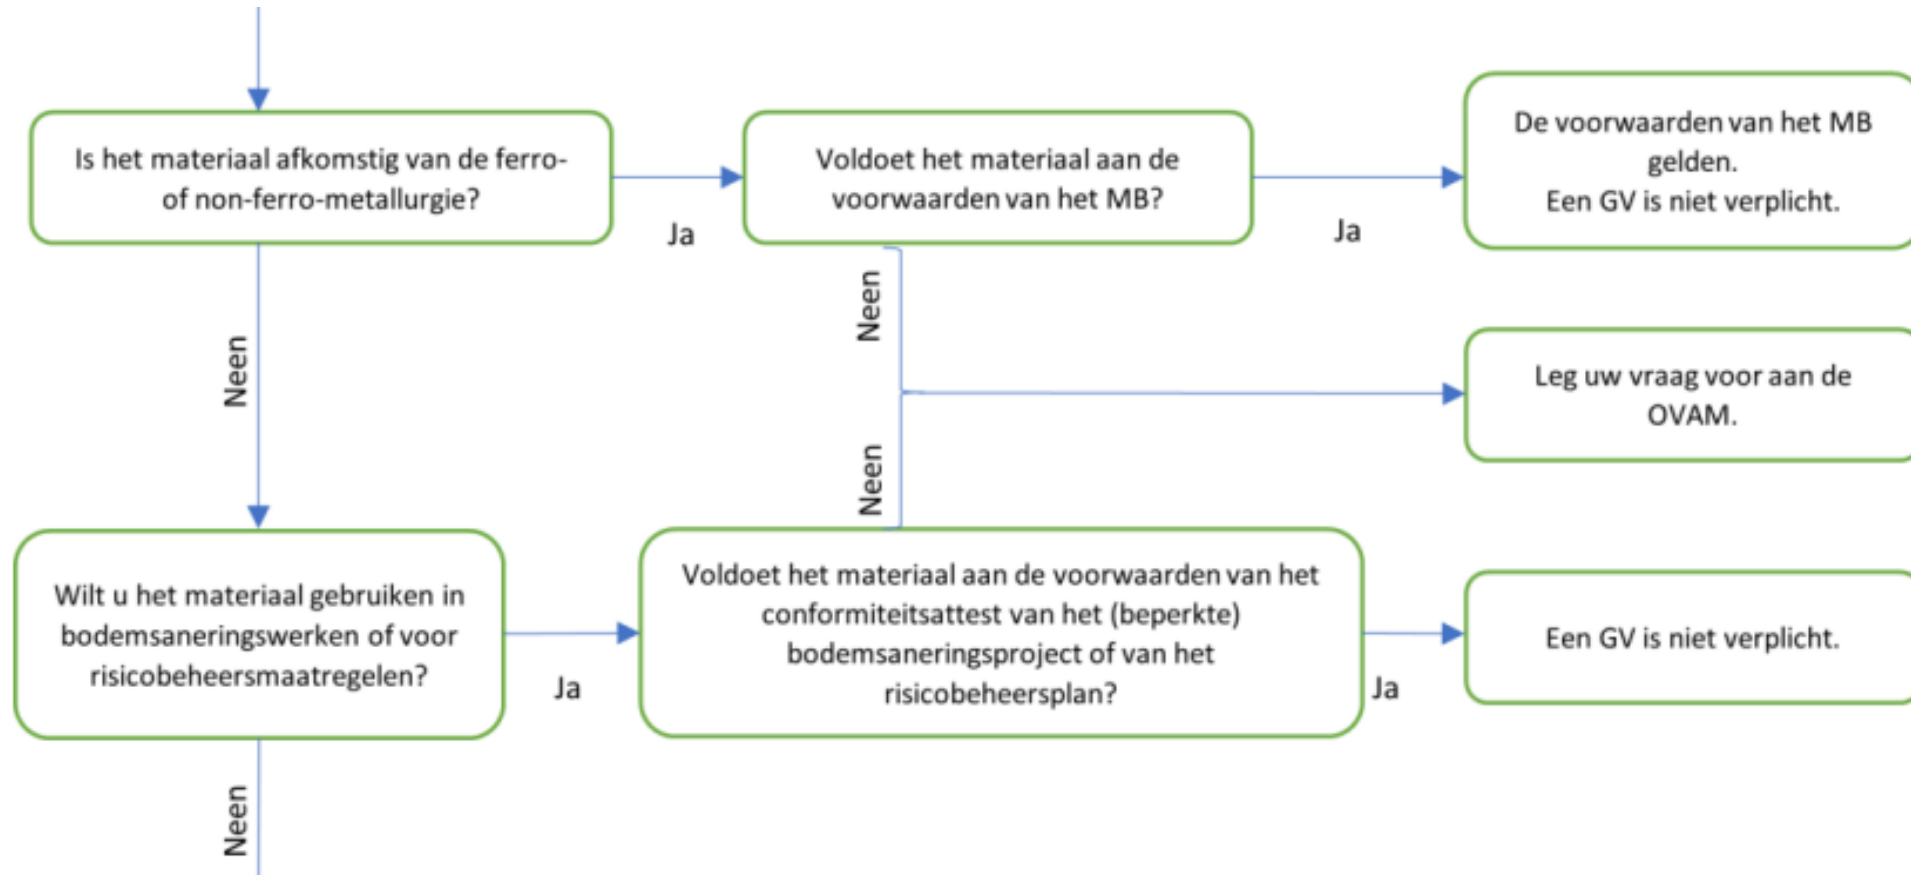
Is het materiaal afkomstig van de ferro- of non-ferro-metallurgie?

Ja

Voldoet het materiaal aan de voorwaarden van het MB?

Ja

De voorwaarden van het MB gelden.
Een GV is niet verplicht.

Neen

Neen

Leg uw vraag voor aan de OVAM.

Neen

Wilt u het materiaal gebruiken in bodemsaneringswerken of voor risicobeheersmaatregelen?

Ja

Voldoet het materiaal aan de voorwaarden van het conformiteitsattest van het (beperkte) bodemsaneringsproject of van het risicobeheersplan?

Ja

Een GV is niet verplicht.

Neen